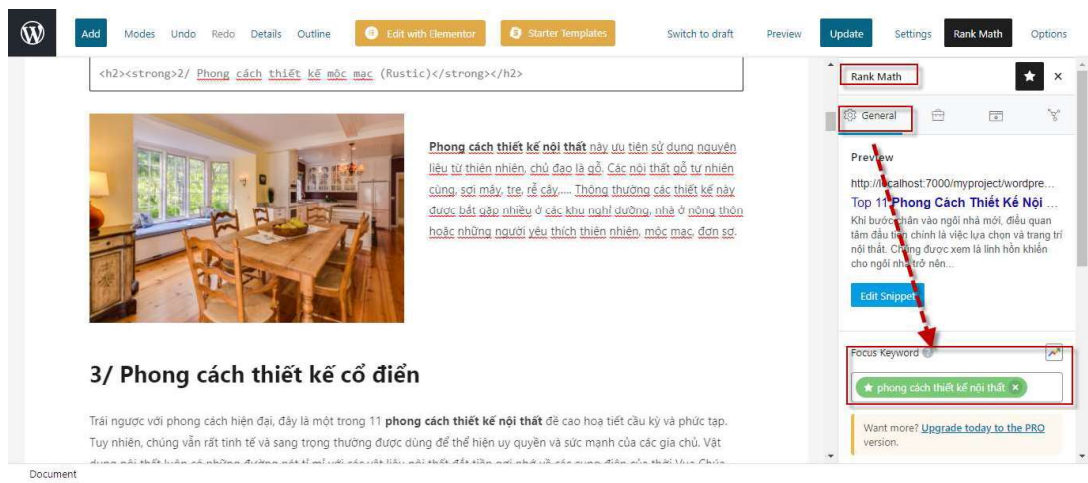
Add Modes Undo Redo Details Outline Edit with Elementor Starter Templates Switch to draft Preview Update Settings Rank Math Options

<h2><strong>2/ Phong cách thiết kế mộc mạc (Rustic)</strong></h2>

**Phong cách thiết kế nội thất** này ưu tiên sử dụng nguyên liệu từ thiên nhiên, chủ đạo là gỗ. Các nội thất gỗ tự nhiên cùng, sợi mây, tre, rễ cây,.... Thông thường các thiết kế này được bắt gặp nhiều ở các khu nghỉ dưỡng, nhà ở nông thôn hoặc những người yêu thích thiên nhiên, mộc mạc, đơn sơ.

3/ Phong cách thiết kế cổ điển

Trái ngược với phong cách hiện đại, đây là một trong 11 **phong cách thiết kế nội thất** đề cao hoạ tiết cầu kỳ và phức tạp. Tuy nhiên, chúng vẫn rất tinh tế và sang trọng thường được dùng để thể hiện uy quyền và sức mạnh của các gia chủ. Vật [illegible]

Document

Rank Math
General
Preview
http://localhost:7000/myproject/wordpre...
Top 11 Phong Cách Thiết Kế Nội ...
Khi bước chân vào ngôi nhà mới, điều quan tâm đầu tiên chính là việc lựa chọn và trang trí nội thất. Chúng được xem là linh hồn khiến cho ngôi nhà trở nên...
Edit Snippet
Focus Keyword
phong cách thiết kế nội thất ×
Want more? Upgrade today to the PRO version.